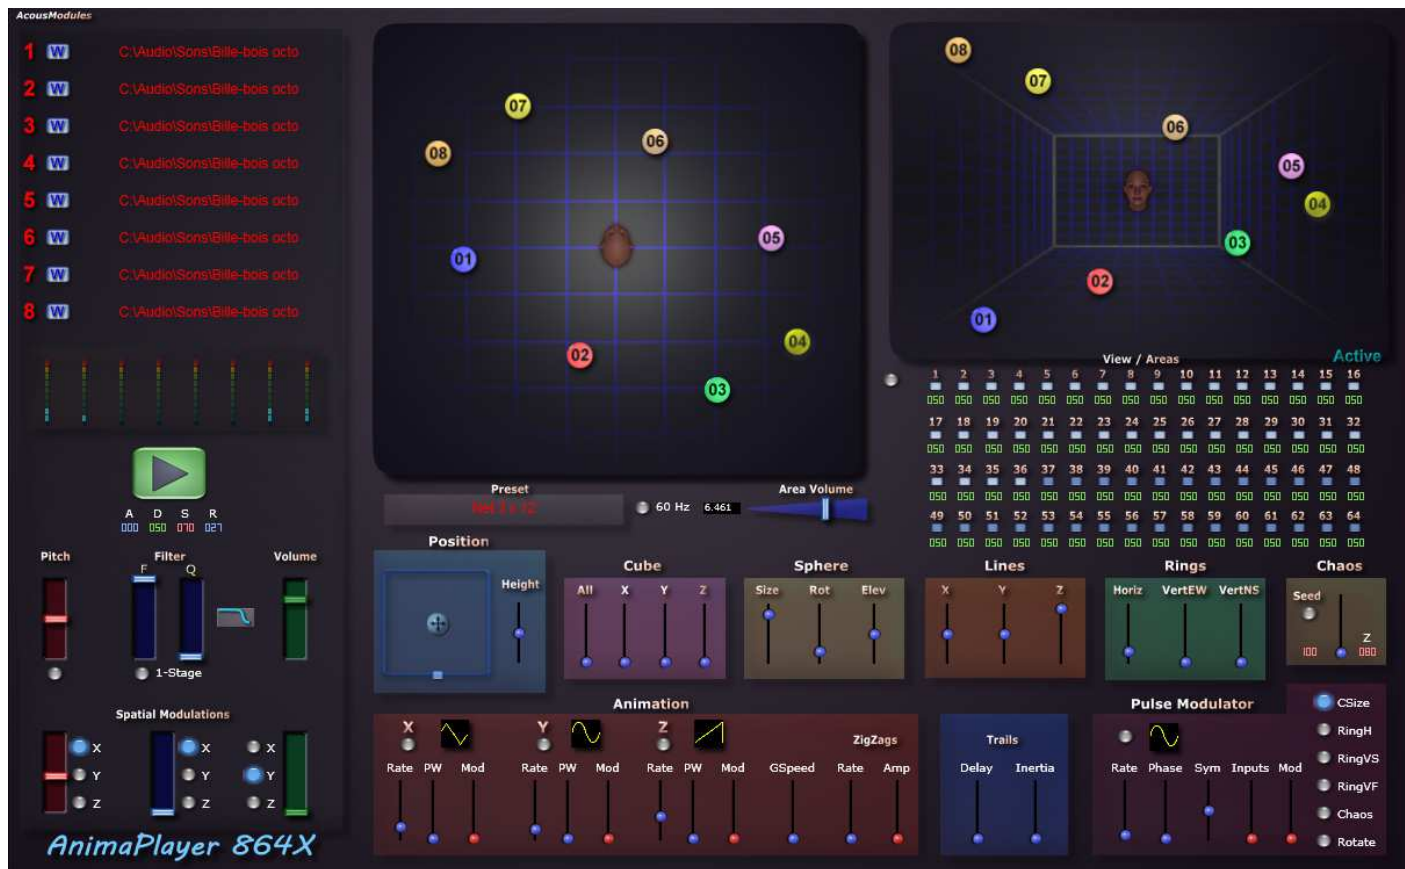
AcousModules

1 W C:\Audio\Sons\Bille-bois octo
2 W C:\Audio\Sons\Bille-bois octo
3 W C:\Audio\Sons\Bille-bois octo
4 W C:\Audio\Sons\Bille-bois octo
5 W C:\Audio\Sons\Bille-bois octo
6 W C:\Audio\Sons\Bille-bois octo
7 W C:\Audio\Sons\Bille-bois octo
8 W C:\Audio\Sons\Bille-bois octo

08 07 06 05 01 02 03 04

08 07 06 05 04 03 02 01

View / Areas
Active

| 1 | 2 | 3 | 4 | 5 | 6 | 7 | 8 | 9 | 10 | 11 | 12 | 13 | 14 | 15 | 16 |
|---|---|---|---|---|---|---|---|---|---|---|---|---|---|---|---|
| 050 | 050 | 050 | 050 | 050 | 050 | 050 | 050 | 050 | 050 | 050 | 050 | 050 | 050 | 050 | 050 |
| 17 | 18 | 19 | 20 | 21 | 22 | 23 | 24 | 25 | 26 | 27 | 28 | 29 | 30 | 31 | 32 |
| 050 | 050 | 050 | 050 | 050 | 050 | 050 | 050 | 050 | 050 | 050 | 050 | 050 | 050 | 050 | 050 |
| 33 | 34 | 35 | 36 | 37 | 38 | 39 | 40 | 41 | 42 | 43 | 44 | 45 | 46 | 47 | 48 |
| 050 | 050 | 050 | 050 | 050 | 050 | 050 | 050 | 050 | 050 | 050 | 050 | 050 | 050 | 050 | 050 |
| 49 | 50 | 51 | 52 | 53 | 54 | 55 | 56 | 57 | 58 | 59 | 60 | 61 | 62 | 63 | 64 |
| 050 | 050 | 050 | 050 | 050 | 050 | 050 | 050 | 050 | 050 | 050 | 050 | 050 | 050 | 050 | 050 |

A D S R
000 050 070 027

Preset
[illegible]
60 Hz 6.461
Area Volume

Pitch Filter F Q Volume
1-Stage

Position
Height

Cube
All X Y Z

Sphere
Size Rot Elev

Lines
X Y Z

Rings
Horiz VertEW VertNS

Chaos
Seed
Z
100 080

Spatial Modulations
X Y Z X Y Z X Y Z

Animation
X Y Z
Rate PW Mod Rate PW Mod Rate PW Mod
ZigZags
GSpeed Rate Amp

Trails
Delay Inertia

Pulse Modulator
Rate Phase Sym Inputs Mod

CSize
RingH
RingVS
RingVF
Chaos
Rotate

AnimaPlayer 864X